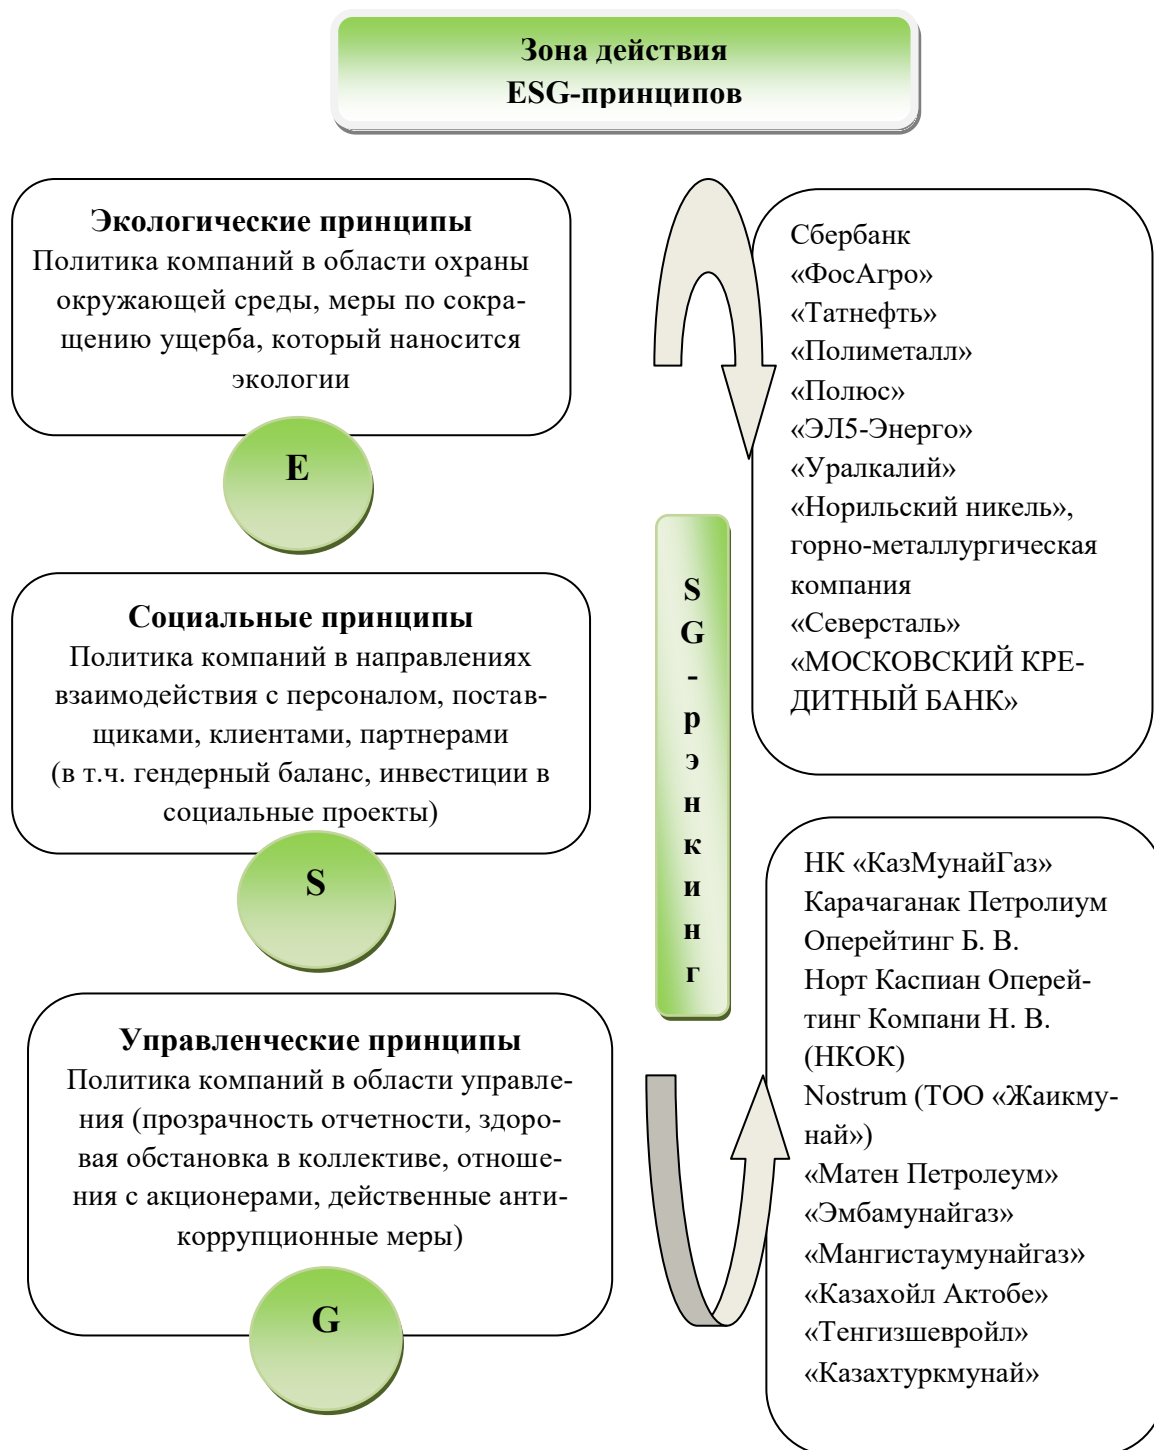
Зона действия
ESG-принципов

Экологические принципы
Политика компаний в области охраны окружающей среды, меры по сокращению ущерба, который наносится экологии

E

Социальные принципы
Политика компаний в направлениях взаимодействия с персоналом, поставщиками, клиентами, партнерами (в т.ч. гендерный баланс, инвестиции в социальные проекты)

S

Управленческие принципы
Политика компаний в области управления (прозрачность отчетности, здоровая обстановка в коллективе, отношения с акционерами, действенные антикоррупционные меры)

G

SG-рэнкинг

Сбербанк
«ФосАгро»
«Татнефть»
«Полиметалл»
«Полюс»
«ЭЛ5-Энерго»
«Уралкалий»
«Норильский никель», горно-металлургическая компания
«Северсталь»
«МОСКОВСКИЙ КРЕДИТНЫЙ БАНК»

НК «КазМунайГаз»
Карачаганак Петролиум Оперейтинг Б. В.
Норт Каспиан Оперейтинг Компани Н. В. (НКОК)
Nostrum (ТОО «Жаикмунай»)
«Матен Петролеум»
«Эмбамунайгаз»
«Мангистаумунайгаз»
«Казахойл Актобе»
«Тенгизшевройл»
«Казахтуркмунай»